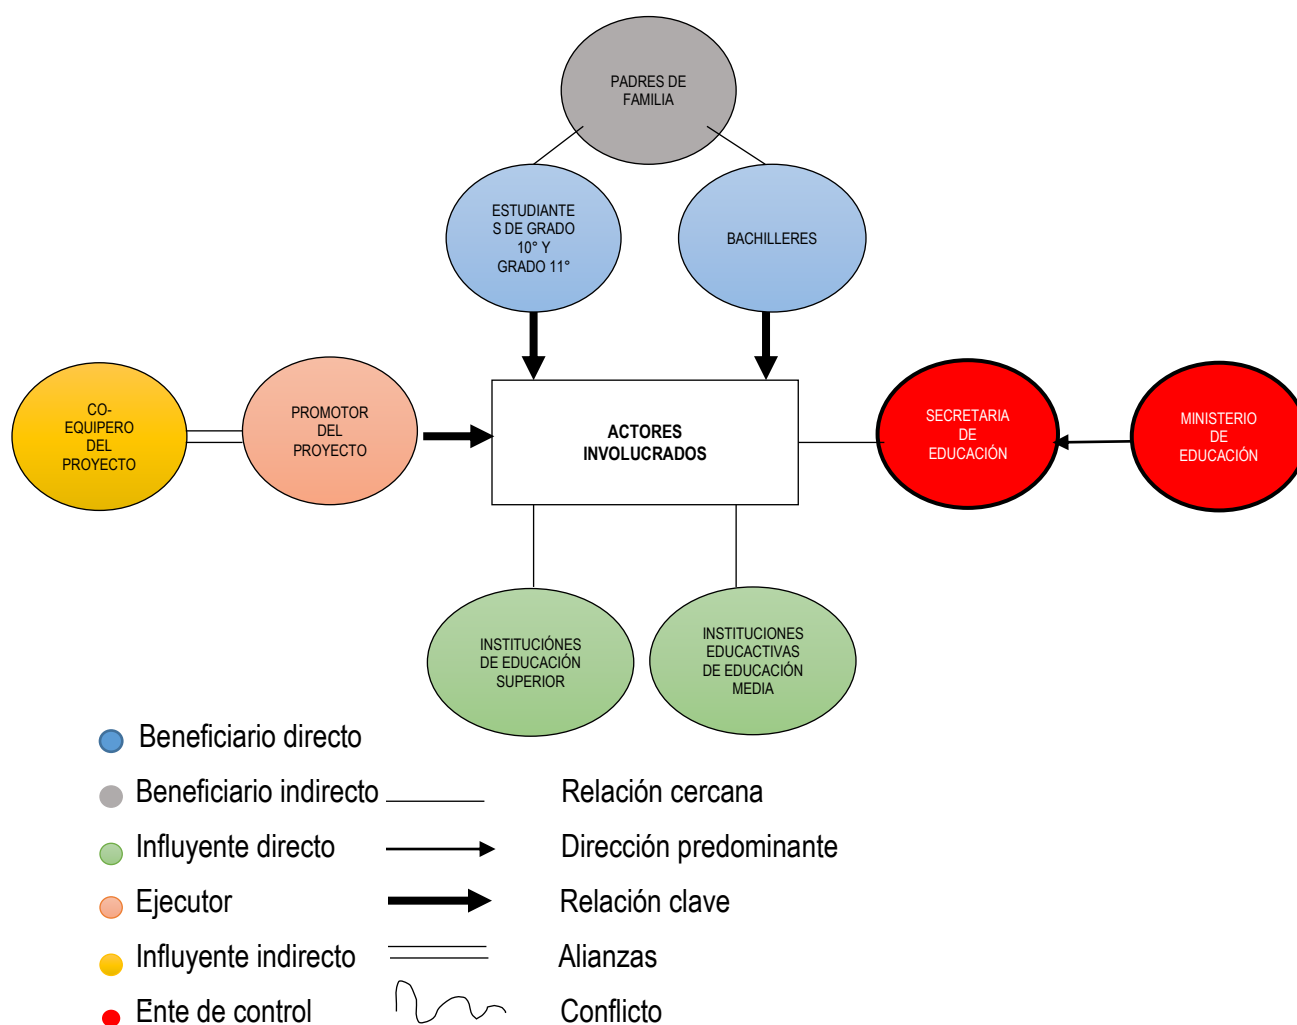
PADRES DE FAMILIA

ESTUDIANTES DE GRADO 10° Y GRADO 11°

BACHILLERES

CO-EQUIPERO DEL PROYECTO

PROMOTOR DEL PROYECTO

ACTORES INVOLUCRADOS

SECRETARIA DE EDUCACIÓN

MINISTERIO DE EDUCACIÓN

INSTITUCIÓNES DE EDUCACIÓN SUPERIOR

INSTITUCIONES EDUCACTIVAS DE EDUCACIÓN MEDIA

Beneficiario directo

Beneficiario indirecto

Relación cercana

Influyente directo

Dirección predominante

Ejecutor

Relación clave

Influyente indirecto

Alianzas

Ente de control

Conflicto